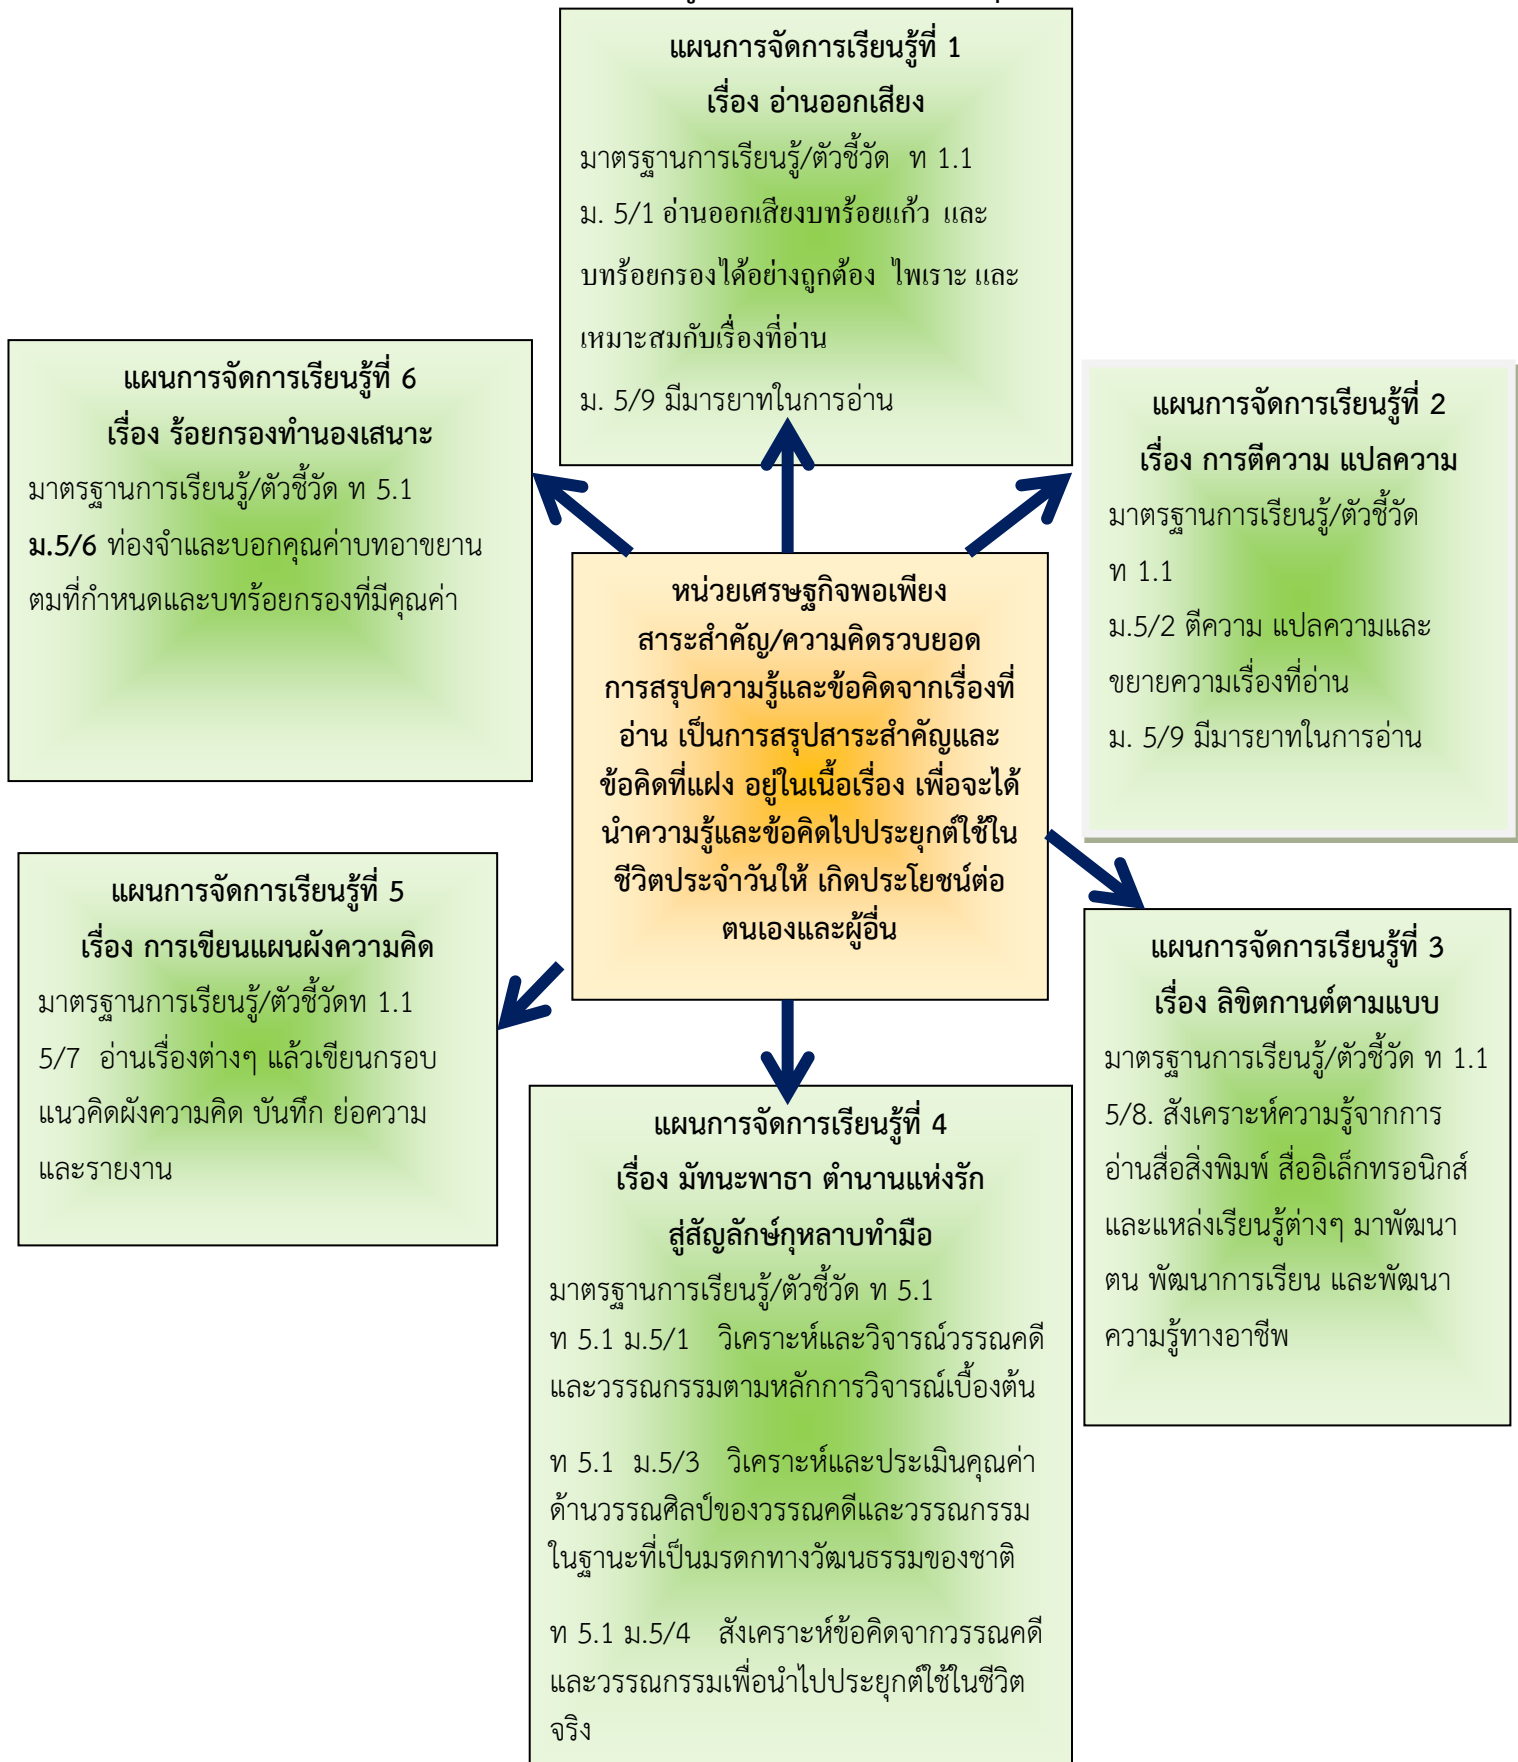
แผนการจัดการเรียนรู้ที่ 1
เรื่อง อ่านออกเสียง
มาตรฐานการเรียนรู้/ตัวชี้วัด ท 1.1
ม. 5/1 อ่านออกเสียงบทร้อยแก้ว และบทร้อยกรองได้อย่างถูกต้อง ไพเราะ และเหมาะสมกับเรื่องที่อ่าน
ม. 5/9 มีมารยาทในการอ่าน

แผนการจัดการเรียนรู้ที่ 6
เรื่อง ร้อยกรองทำนองเสนาะ
มาตรฐานการเรียนรู้/ตัวชี้วัด ท 5.1
ม.5/6 ท่องจำและบอกคุณค่าบทอาขยานตมที่กำหนดและบทร้อยกรองที่มีคุณค่า

แผนการจัดการเรียนรู้ที่ 2
เรื่อง การตีความ แปลความ
มาตรฐานการเรียนรู้/ตัวชี้วัด ท 1.1
ม.5/2 ตีความ แปลความและขยายความเรื่องที่อ่าน
ม. 5/9 มีมารยาทในการอ่าน

หน่วยเศรษฐกิจพอเพียง
สาระสำคัญ/ความคิดรวบยอด
การสรุปความรู้และข้อคิดจากเรื่องที่อ่าน เป็นการสรุปสาระสำคัญและข้อคิดที่แฝง อยู่ในเนื้อเรื่อง เพื่อจะได้นำความรู้และข้อคิดไปประยุกต์ใช้ในชีวิตประจำวันให้ เกิดประโยชน์ต่อตนเองและผู้อื่น

แผนการจัดการเรียนรู้ที่ 5
เรื่อง การเขียนแผนผังความคิด
มาตรฐานการเรียนรู้/ตัวชี้วัดท 1.1
5/7 อ่านเรื่องต่างๆ แล้วเขียนกรอบแนวคิดผังความคิด บันทึก ย่อความและรายงาน

แผนการจัดการเรียนรู้ที่ 3
เรื่อง ลิขิตกานต์ตามแบบ
มาตรฐานการเรียนรู้/ตัวชี้วัด ท 1.1
5/8. สังเคราะห์ความรู้จากการอ่านสื่อสิ่งพิมพ์ สื่ออิเล็กทรอนิกส์ และแหล่งเรียนรู้ต่างๆ มาพัฒนาตน พัฒนาการเรียน และพัฒนาความรู้ทางอาชีพ

แผนการจัดการเรียนรู้ที่ 4
เรื่อง มัทนะพาธา ตำนานแห่งรักสู่สัญลักษ์กุหลาบทำมือ
มาตรฐานการเรียนรู้/ตัวชี้วัด ท 5.1
ท 5.1 ม.5/1 วิเคราะห์และวิจารณ์วรรณคดีและวรรณกรรมตามหลักการวิจารณ์เบื้องต้น

ท 5.1 ม.5/3 วิเคราะห์และประเมินคุณค่าด้านวรรณศิลป์ของวรรณคดีและวรรณกรรมในฐานะที่เป็นมรดกทางวัฒนธรรมของชาติ

ท 5.1 ม.5/4 สังเคราะห์ข้อคิดจากวรรณคดีและวรรณกรรมเพื่อนำไปประยุกต์ใช้ในชีวิตจริง